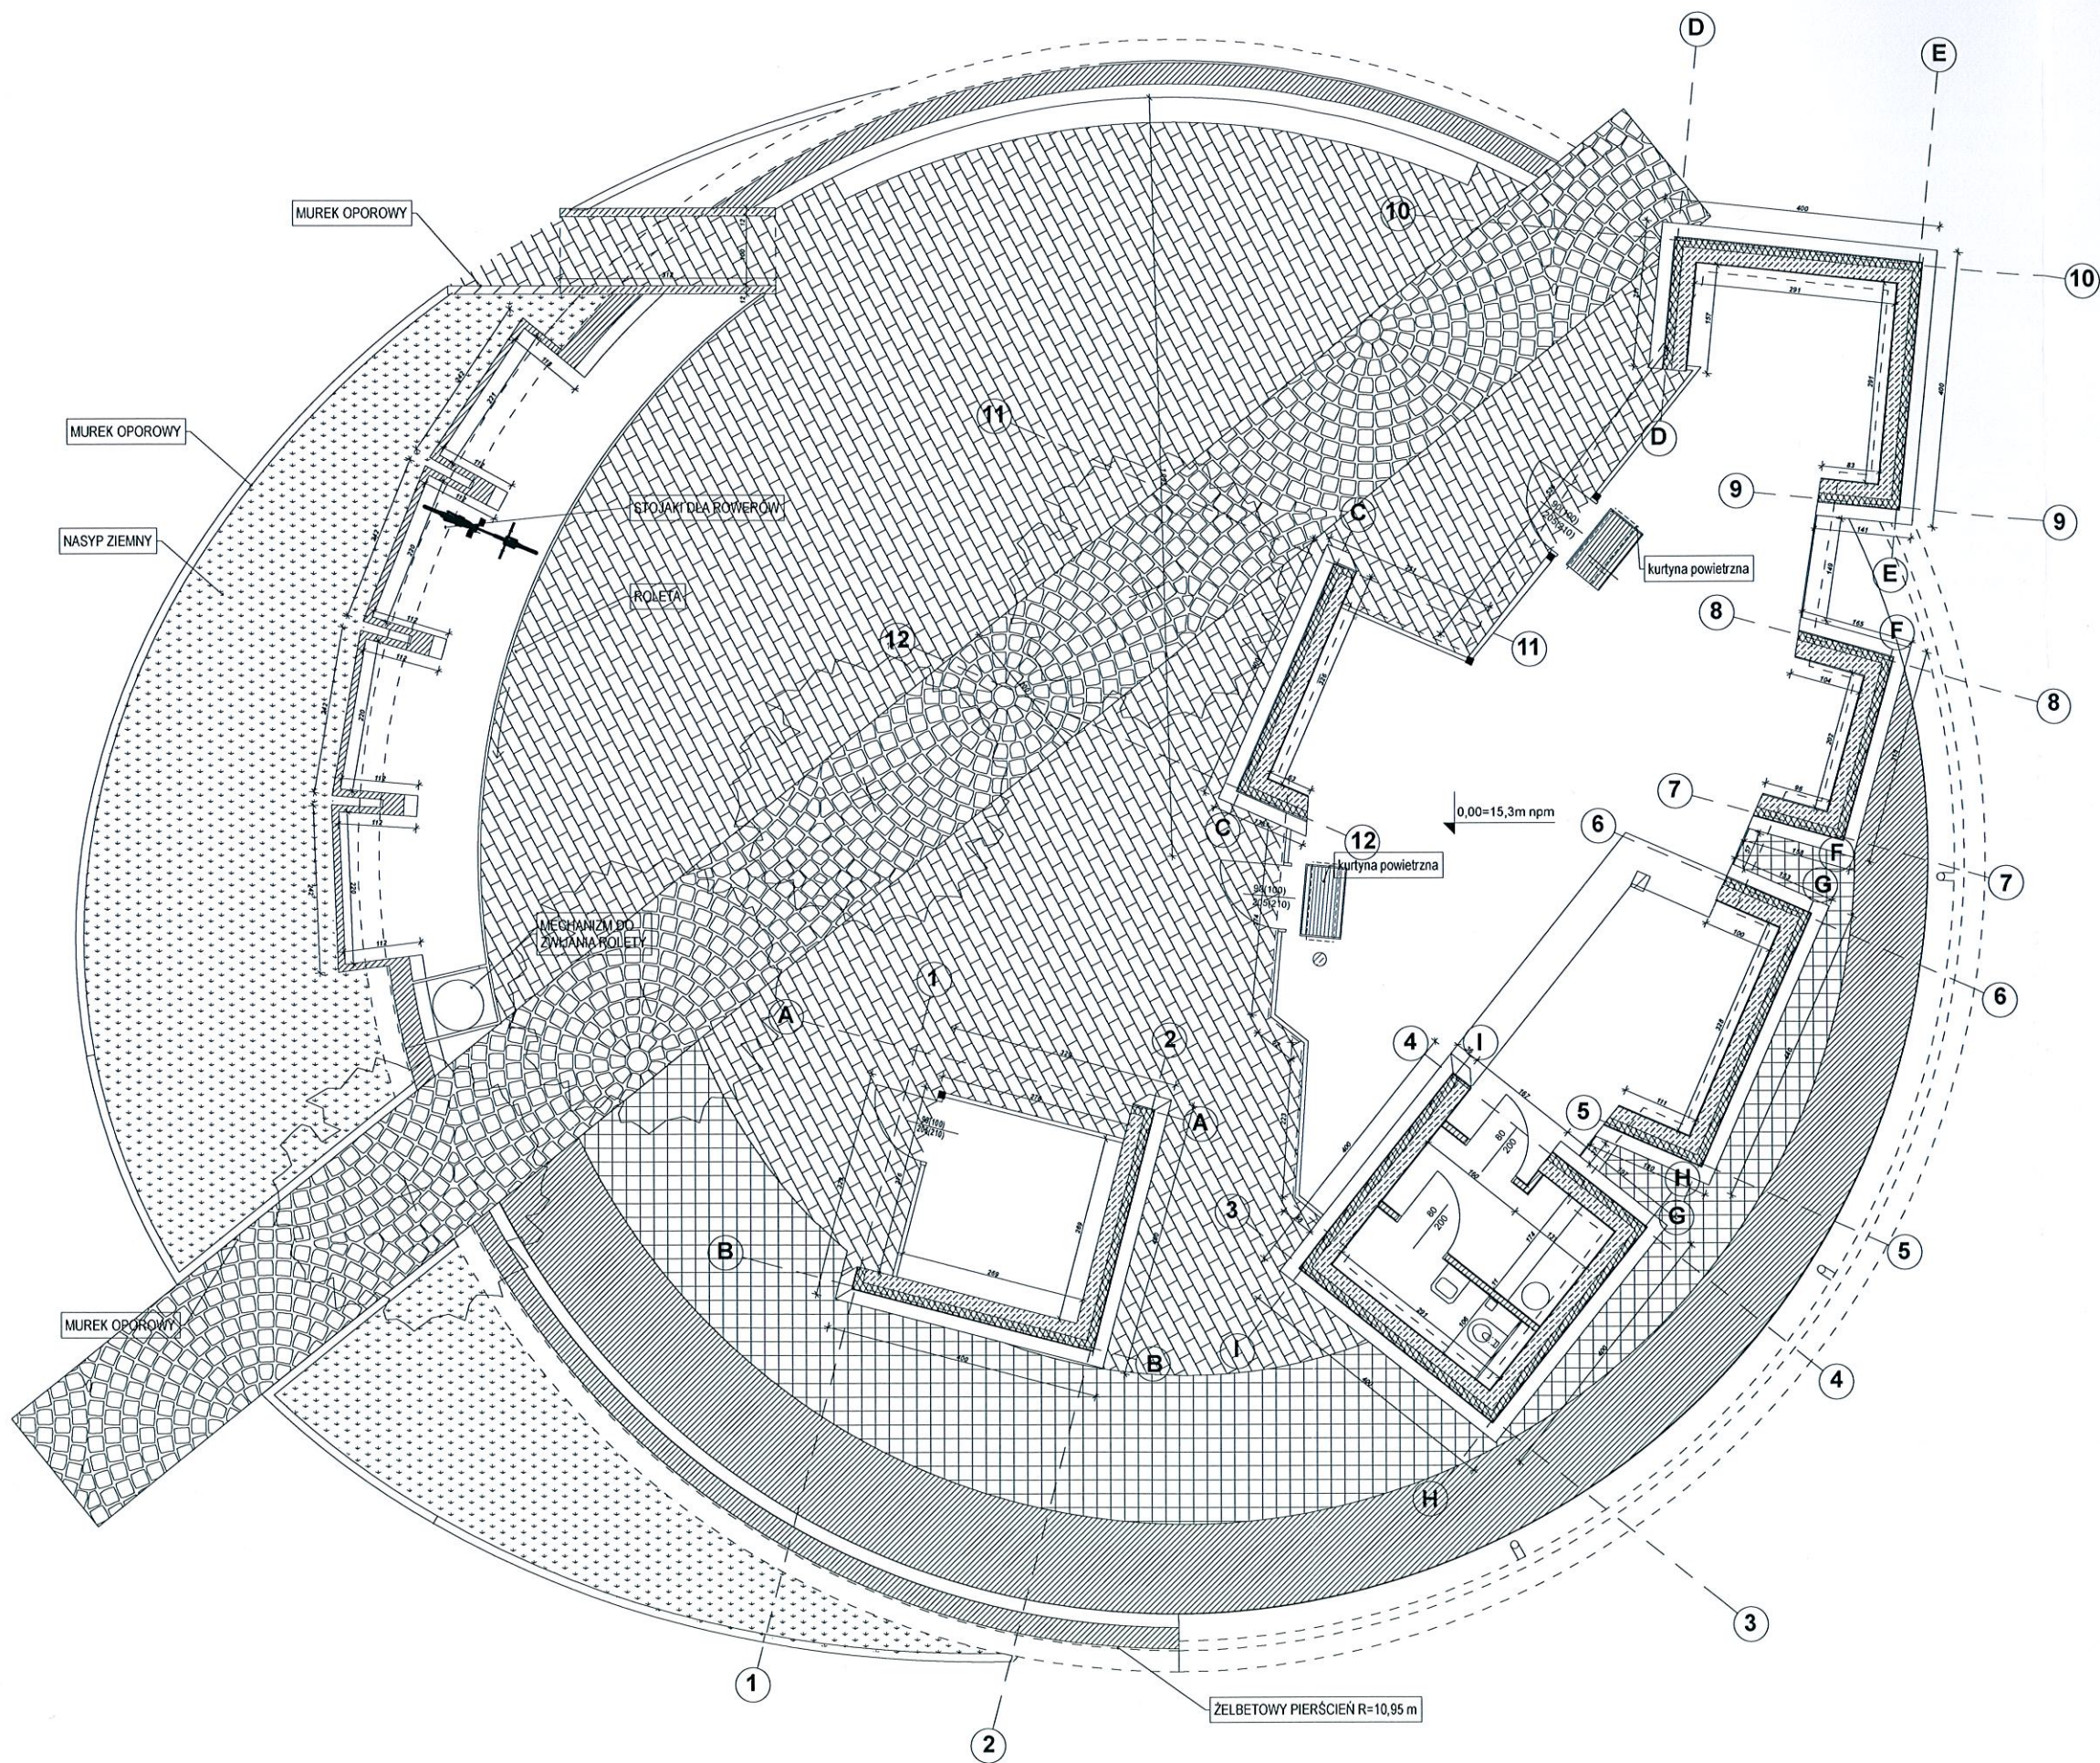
D
E
10
10
MUREK OPOROWY
MUREK OPOROWY
NASYP ZIEMNY
STOJAKI DLA ROWERÓW
ROLETA
11
D
9
9
C
kurtyna powietrzna
E
8
F
11
12
8
0,00=15,3m npm
7
C
12
kurtyna powietrzna
F
7
6
G
MECHANIZM DO ZWIJANIA ROLETY
6
1
A
2
4
I
A
5
H
3
G
B
5
MUREK OPOROWY
I
B
4
H
3
1
ŻELBETOWY PIERŚCIEŃ R=10,95 m
2